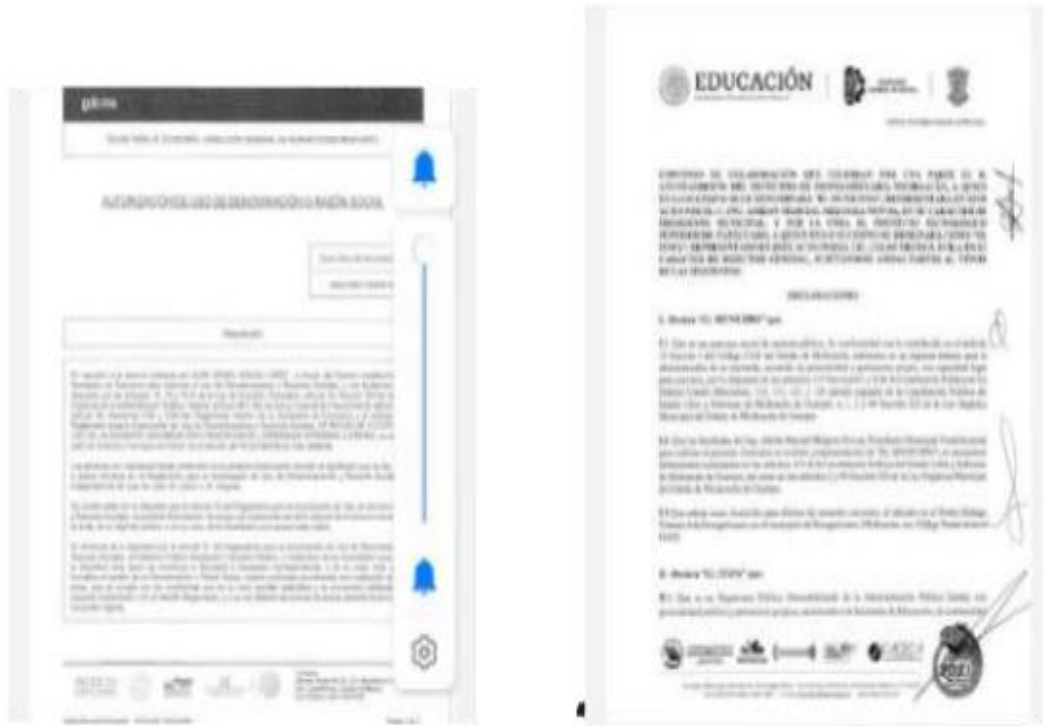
gob.mx

AUTORIZACIÓN DE USO DE DENOMINACIÓN O RAZÓN SOCIAL

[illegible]

EDUCACIÓN

CONVENIO DE COLABORACIÓN QUE CELEBRAN POR UNA PARTE EL H. AYUNTAMIENTO DEL MUNICIPIO DE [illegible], MICHOACÁN, A QUIEN EN LO SUCESIVO SE LE DENOMINARÁ "EL MUNICIPIO", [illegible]

DECLARACIONES

I. Declara "EL MUNICIPIO" que:

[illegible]

II. Declara "EL CECyTE" que:

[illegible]